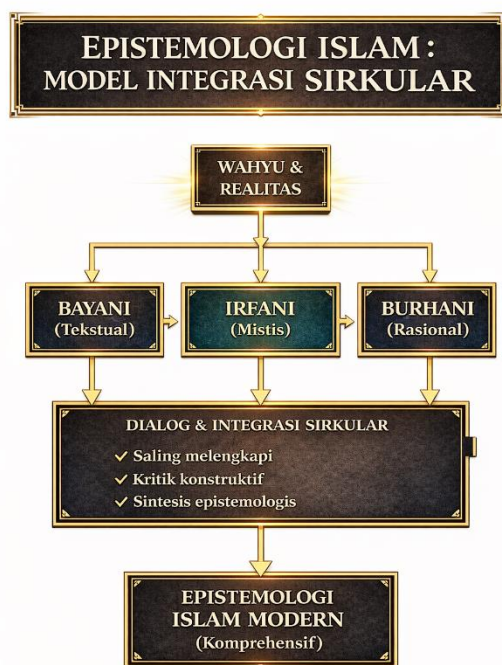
EPISTEMOLOGI ISLAM : MODEL INTEGRASI SIRKULAR

WAHYU & REALITAS

BAYANI (Tekstual)

IRFANI (Mistis)

BURHANI (Rasional)

DIALOG & INTEGRASI SIRKULAR

✓ Saling melengkapi
✓ Kritik konstruktif
✓ Sintesis epistemologis

EPISTEMOLOGI ISLAM MODERN (Komprehensif)